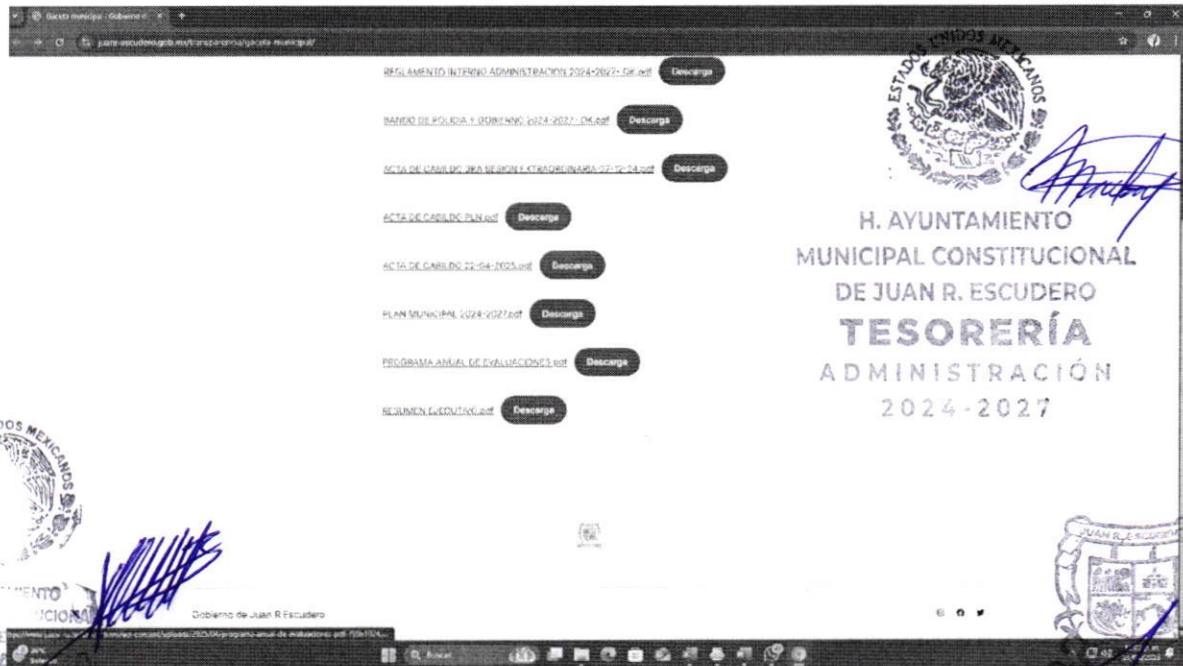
Gaceta municipal - Gobierno d

juare-escudero.gob.mx/transparencia/gaceta-municipal/

REGLAMENTO INTERNO ADMINISTRACION 2024-2027- OK.pdf Descarga

BANDO DE POLICIA Y GOBIERNO 2024-2027- OK.pdf Descarga

ACTA DE CABILDO 3RA SESION EXTRAORDINARIA 07-12-24.pdf Descarga

ACTA DE CABILDO PLN.pdf Descarga

ACTA DE CABILDO 22-04-2025.pdf Descarga

PLAN MUNICIPAL 2024-2027.pdf Descarga

PROGRAMA ANUAL DE EVALUACIONES.pdf Descarga

RESUMEN EJECUTIVO.pdf Descarga

ESTADOS UNIDOS MEXICANOS

H. AYUNTAMIENTO
MUNICIPAL CONSTITUCIONAL
DE JUAN R. ESCUDERO
TESORERÍA
ADMINISTRACIÓN
2024-2027

DOS MEXICANOS

MIENTO
CIONAL

Gobierno de Juan R Escudero

JUAN R. ESCUDERO

Buscar

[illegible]